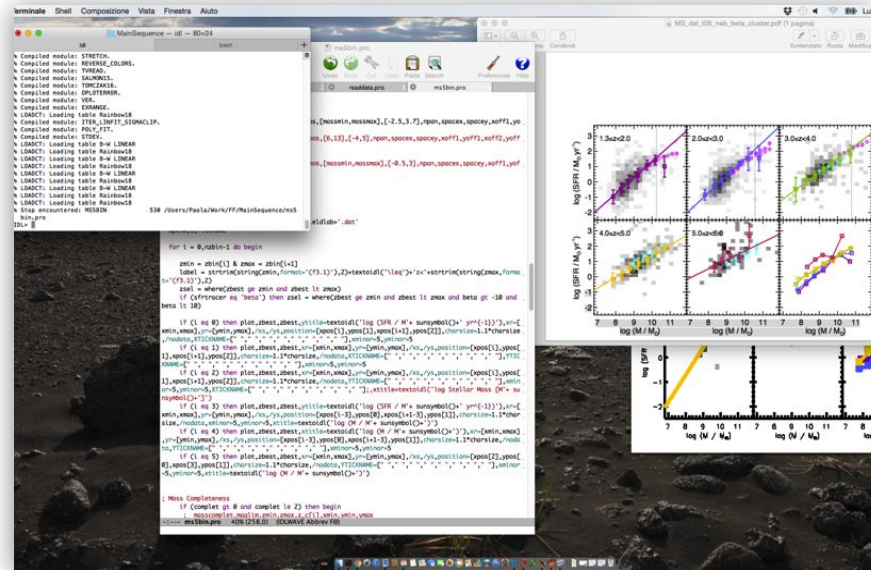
Terminale Shell Composizione Vista Finestra Aiuto

MainSequence — idl — 80×24
idl bash
% Compiled module: STRETCH.
% Compiled module: REVERSE_COLORS.
% Compiled module: TVREAD.
% Compiled module: SALMONIS.
% Compiled module: TOMCZAK16.
% Compiled module: OPLOTERROR.
% Compiled module: VER.
% Compiled module: EXRANGE.
% LOADCT: Loading table Rainbow18
% Compiled module: ITER_LINFIT_SIGMACLIP.
% Compiled module: POLY_FIT.
% Compiled module: STDEV.
% LOADCT: Loading table B-W LINEAR
% LOADCT: Loading table Rainbow18
% LOADCT: Loading table B-W LINEAR
% LOADCT: Loading table Rainbow18
% LOADCT: Loading table B-W LINEAR
% LOADCT: Loading table Rainbow18
% LOADCT: Loading table B-W LINEAR
% LOADCT: Loading table Rainbow18
% Stop encountered: MS5BIN 530 /Users/Paola/Work/FF/MainSequence/ms5bin.pro
IDL> 

ms5bin.pro
Undo Redo Cut Copy Paste Search Preferenze Help
readdata.pro ms5bin.pro

os,[massmin,massmax],[-2.5,3.7],npan,spacex,spacey,xoff1,yo
os,[6,13],[-4,5],npan,spacex,spacey,xoff1,yoff1,xoff2,yoff
os,[massmin,massmax],[-0.5,3],npan,spacex,spacey,xoff1,yoff

eldlab='.dat'

for i = 0,nzbin-1 do begin

zmin = zbin[i] & zmax = zbin[i+1]
label = strtrim(string(zmin,format='(f3.1)'),2)+textoidl('\leq')+'z<'+strtrim(string(zmax,format='(f3.1)'),2)
zsel = where(zbest ge zmin and zbest lt zmax)
if (sfrtracer eq 'beta') then zsel = where(zbest ge zmin and zbest lt zmax and beta gt -10 and beta lt 10)

if (i eq 0) then plot,zbest,zbest,ytitle=textoidl('log (SFR / M'+ sunsymbol()+' yr^{-1})'),xr=[xmin,xmax],yr=[ymin,ymax],/xs,/ys,position=[xpos[i],ypos[1],xpos[i+1],ypos[2]],charsize=1.1*charsize,/nodata,XTICKNAME=[' ',' ',' ',' ',' ',' ',' '],xminor=5,yminor=5
if (i eq 1) then plot,zbest,zbest,xr=[xmin,xmax],yr=[ymin,ymax],/xs,/ys,position=[xpos[1],ypos[1],xpos[i+1],ypos[2]],charsize=1.1*charsize,/nodata,XTICKNAME=[' ',' ',' ',' ',' ',' ',' '],YTICKNAME=[' ',' ',' ',' ',' ',' ',' '],xminor=5,yminor=5
if (i eq 2) then plot,zbest,zbest,xr=[xmin,xmax],yr=[ymin,ymax],/xs,/ys,position=[xpos[i],ypos[1],xpos[i+1],ypos[2]],charsize=1.1*charsize,/nodata,XTICKNAME=[' ',' ',' ',' ',' ',' ',' '],xminor=5,yminor=5,YTICKNAME=[' ',' ',' ',' ',' ',' ',' '],ytitle=textoidl('log Stellar Mass [M'+ sunsymbol()+']')
if (i eq 3) then plot,zbest,zbest,ytitle=textoidl('log (SFR / M'+ sunsymbol()+' yr^{-1})'),xr=[xmin,xmax],yr=[ymin,ymax],/xs,/ys,position=[xpos[i-3],ypos[0],xpos[i+1-3],ypos[1]],charsize=1.1*charsize,/nodata,xminor=5,yminor=5,xtitle=textoidl('log (M / M'+ sunsymbol()+')')
if (i eq 4) then plot,zbest,zbest,xtitle=textoidl('log (M / M'+ sunsymbol()+')'),xr=[xmin,xmax],yr=[ymin,ymax],/xs,/ys,position=[xpos[i-3],ypos[0],xpos[i+1-3],ypos[1]],charsize=1.1*charsize,/nodata,YTICKNAME=[' ',' ',' ',' ',' ',' ',' '],xminor=5,yminor=5
if (i eq 5) then plot,zbest,zbest,xr=[xmin,xmax],yr=[ymin,ymax],/xs,/ys,position=[xpos[2],ypos[0],xpos[3],ypos[1]],charsize=1.1*charsize,/nodata,YTICKNAME=[' ',' ',' ',' ',' ',' ',' '],xminor=5,yminor=5,xtitle=textoidl('log (M / M'+ sunsymbol()+')')

; Mass Completeness
if (complet gt 0 and complet le 2) then begin
masscomplet,mazim,zmin,zmax,z,cf[i],xmin,ymin,ymax
-:--- ms5bin.pro 40% (258,0) (IDLWAVE Abbrev Fill)

MS_dal_t06_neb_beta_cluster.pdf (1 pagina)
Condividi Evidenziatori Ruota Modifica

1.3≤z<2.0 2.0≤z<3.0 3.0≤z<4.0
4.0≤z<5.0 5.0≤z<6.0
log (SFR / M$_\odot$ yr$^{-1}$)
log (M / M$_\odot$)
7 8 9 10 11 7 8 9 10 11 7 8 9 10 11
log (SFR
log (M / M$_\odot$) log (M / M$_\odot$) Lo
7 8 9 10 11 7 8 9 10 11 7 8